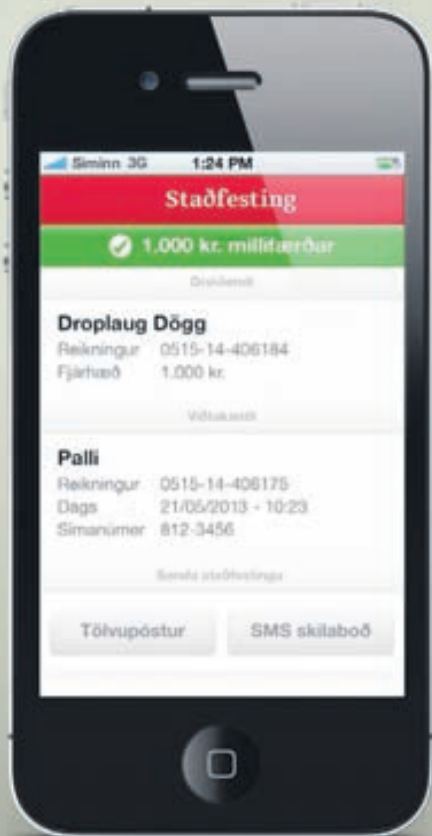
Siminn 3G 1:24 PM

Staðfesting

1,000 kr. millifærðar

Greiðandi

Droplaug Dögg
Reikningur 0515-14-406184
Fjárhæð 1,000 kr.

Viðtakandi

Palli
Reikningur 0515-14-406175
Dags 21/05/2013 - 10:23
Símanúmer 812-3456

Senda staðfestingu

Tölvupóstur SMS skilaboð